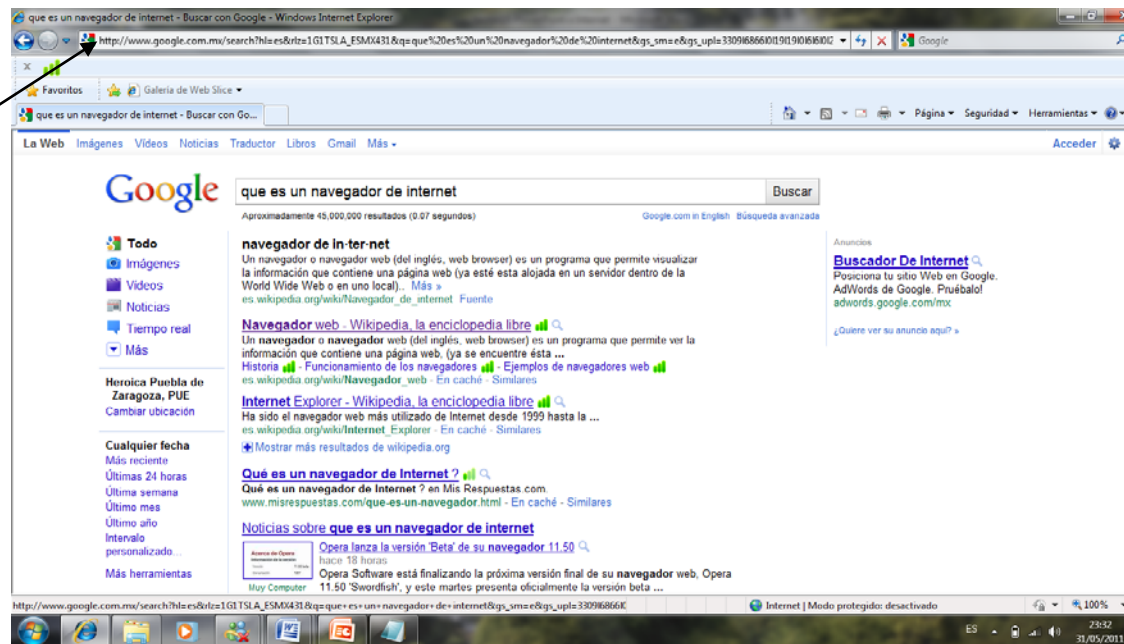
que es un navegador de internet - Buscar con Google - Windows Internet Explorer

http://www.google.com.mx/search?hl=es&rlz=1G1TSLA_ESMX431&q=que%20es%20un%20navegador%20de%20internet&gs_sm=e&gs_upl=3309l6666l0l19l19l0l6l0l2

Google

Favoritos | Galería de Web Slice

que es un navegador de internet - Buscar con Go...

Página | Seguridad | Herramientas

La Web Imágenes Videos Noticias Traductor Libros Gmail Más

Acceder

Google

que es un navegador de internet

Buscar

Aproximadamente 45,000,000 resultados (0.07 segundos)

Google.com in English Búsqueda avanzada

Todo
Imágenes
Videos
Noticias
Tiempo real
Más

Heroica Puebla de Zaragoza, PUE
Cambiar ubicación

Cualquier fecha
Más reciente
Últimas 24 horas
Última semana
Último mes
Último año
Intervalo personalizado...

Más herramientas

navegador de in·ter·net
Un navegador o navegador web (del inglés, web browser) es un programa que permite visualizar la información que contiene una página web (ya esté esta alojada en un servidor dentro de la World Wide Web o en uno local).. Más »
es.wikipedia.org/wiki/Navegador_de_internet Fuente

Navegador web - Wikipedia, la enciclopedia libre
Un navegador o navegador web (del inglés, web browser) es un programa que permite ver la información que contiene una página web, (ya se encuentre ésta ...
Historia - Funcionamiento de los navegadores - Ejemplos de navegadores web
es.wikipedia.org/wiki/Navegador_web - En caché - Similares

Internet Explorer - Wikipedia, la enciclopedia libre
Ha sido el navegador web más utilizado de Internet desde 1999 hasta la ...
es.wikipedia.org/wiki/Internet_Explorer - En caché - Similares
Mostrar más resultados de wikipedia.org

Qué es un navegador de Internet ?
Qué es un navegador de Internet ? en Mis Respuestas.com.
www.misrespuestas.com/que-es-un-navegador.html - En caché - Similares

Noticias sobre que es un navegador de internet

Opera lanza la versión 'Beta' de su navegador 11.50
hace 18 horas
Opera Software está finalizando la próxima versión final de su navegador web, Opera 11.50 "Swordfish", y este martes presenta oficialmente la versión beta ...
Muy Computer

Anuncios
Buscador De Internet
Posiciona tu sitio Web en Google. AdWords de Google. Pruébalo!
adwords.google.com/mx
¿Quiere ver su anuncio aquí? »

http://www.google.com.mx/search?hl=es&rlz=1G1TSLA_ESMX431&q=que+es+un+navegador+de+internet&gs_sm=e&gs_upl=3309l6666

Internet | Modo protegido: desactivado

100%

ES

23:32
31/05/2011